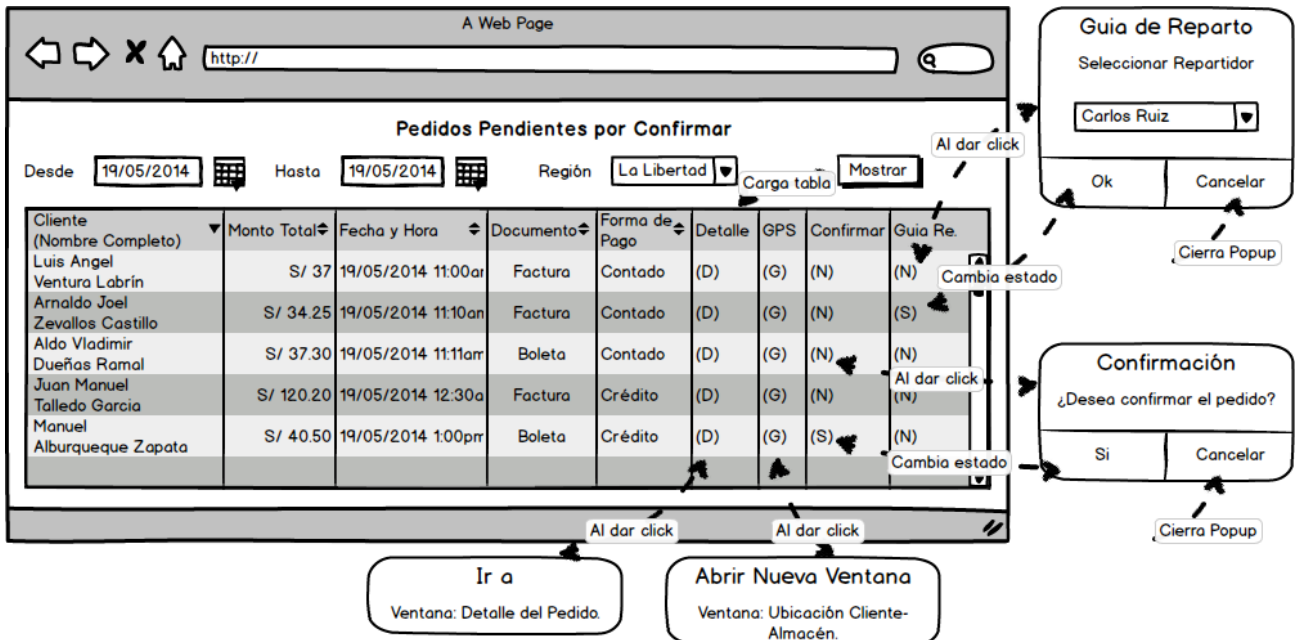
A Web Page

http://

Pedidos Pendientes por Confirmar

Desde 19/05/2014 Hasta 19/05/2014 Región La Libertad Mostrar

Carga tabla

| Cliente (Nombre Completo) | Monto Total | Fecha y Hora | Documento | Forma de Pago | Detalle | GPS | Confirmar | Guia Re. |
|---|---|---|---|---|---|---|---|---|
| Luis Angel Ventura Labrín | S/ 37 | 19/05/2014 11:00ar | Factura | Contado | (D) | (G) | (N) | (N) |
| Arnaldo Joel Zevallos Castillo | S/ 34.25 | 19/05/2014 11:10an | Factura | Contado | (D) | (G) | (N) | (S) |
| Aldo Vladimir Dueñas Ramal | S/ 37.30 | 19/05/2014 11:11am | Boleta | Contado | (D) | (G) | (N) | (N) |
| Juan Manuel Talledo Garcia | S/ 120.20 | 19/05/2014 12:30a | Factura | Crédito | (D) | (G) | (N) | (N) |
| Manuel Alburqueque Zapata | S/ 40.50 | 19/05/2014 1:00pm | Boleta | Crédito | (D) | (G) | (S) | (N) |

Guia de Reparto

Seleccionar Repartidor

Carlos Ruiz

Ok Cancelar

Al dar click

Cierra Popup

Cambia estado

Al dar click

Confirmación

¿Desea confirmar el pedido?

Si Cancelar

Cambia estado

Cierra Popup

Al dar click

Al dar click

Ir a

Ventana: Detalle del Pedido.

Abrir Nueva Ventana

Ventana: Ubicación Cliente-Almacén.